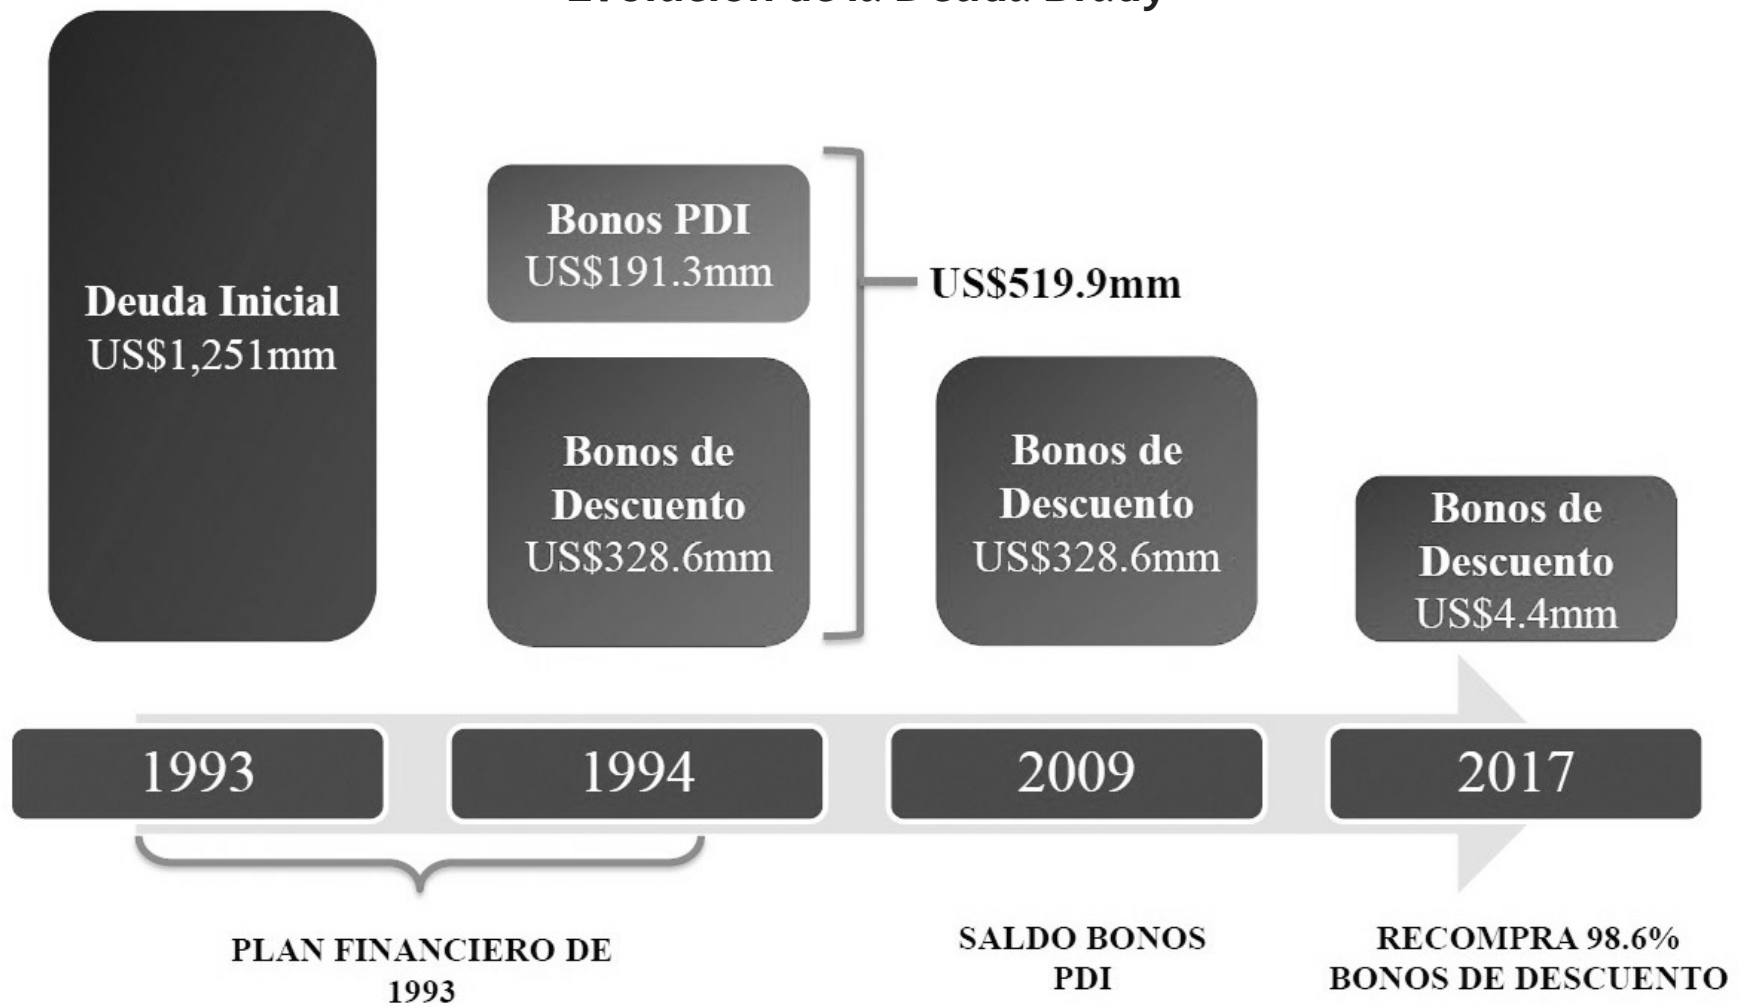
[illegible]

Deuda Inicial
US$1,251mm

Bonos PDI
US$191.3mm

Bonos de Descuento
US$328.6mm

US$519.9mm

Bonos de Descuento
US$328.6mm

Bonos de Descuento
US$4.4mm

1993

1994

2009

2017

PLAN FINANCIERO DE 1993

SALDO BONOS PDI

RECOMPRA 98.6% BONOS DE DESCUENTO